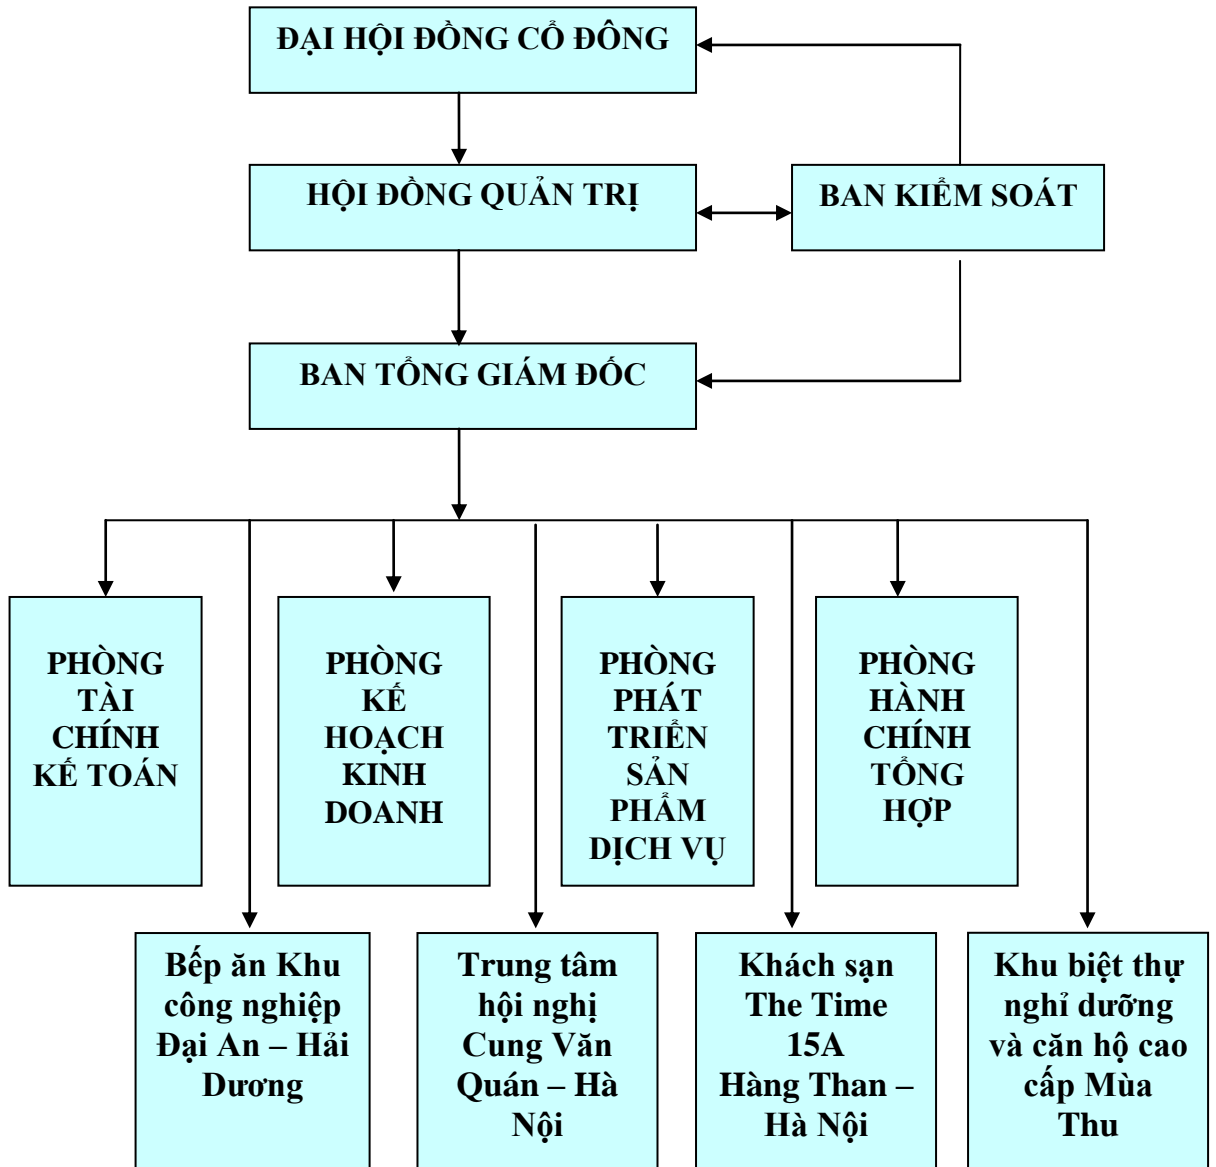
ĐẠI HỘI ĐỒNG CỔ ĐÔNG

HỘI ĐỒNG QUẢN TRỊ

BAN KIỂM SOÁT

BAN TỔNG GIÁM ĐỐC

PHÒNG TÀI CHÍNH KẾ TOÁN

PHÒNG KẾ HOẠCH KINH DOANH

PHÒNG PHÁT TRIỂN SẢN PHẨM DỊCH VỤ

PHÒNG HÀNH CHÍNH TỔNG HỢP

Bếp ăn Khu công nghiệp Đại An – Hải Dương

Trung tâm hội nghị Cung Văn Quán – Hà Nội

Khách sạn The Time 15A Hàng Than – Hà Nội

Khu biệt thự nghỉ dưỡng và căn hộ cao cấp Mùa Thu